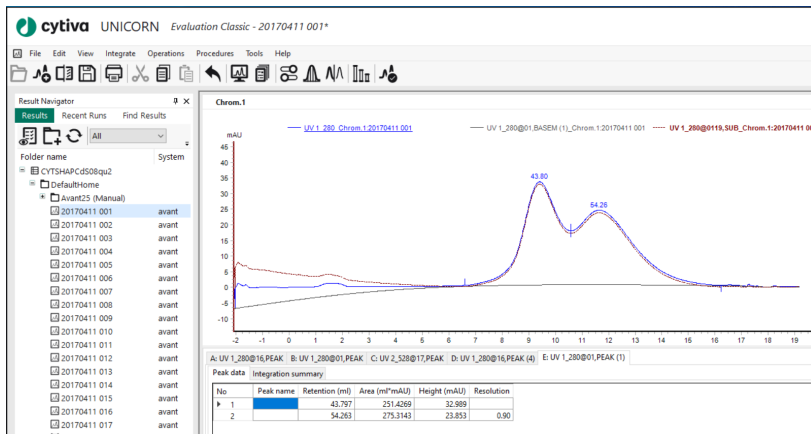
cytiva UNICORN Evaluation Classic - 20170411 001*

File Edit View Integrate Operations Procedures Tools Help

Result Navigator

Results Recent Runs Find Results

All

Folder name System

CYTSHAPCdS08qu2
DefaultHome
Avant25 (Manual)

| Folder name | System |
|---|---|
| 20170411 001 | avant |
| 20170411 002 | avant |
| 20170411 003 | avant |
| 20170411 004 | avant |
| 20170411 005 | avant |
| 20170411 006 | avant |
| 20170411 007 | avant |
| 20170411 008 | avant |
| 20170411 009 | avant |
| 20170411 010 | avant |
| 20170411 011 | avant |
| 20170411 012 | avant |
| 20170411 013 | avant |
| 20170411 014 | avant |
| 20170411 015 | avant |
| 20170411 016 | avant |
| 20170411 017 | avant |

Chrom.1

mAU

UV 1_280_Chrom.1:20170411 001 UV 1_280@01,BASEM (1)_Chrom.1:20170411 001 UV 1_280@0119,SUB_Chrom.1:20170411 001

45 40 35 30 25 20 15 10 5 0 -5 -10

43.80

54.26

-2 -1 0 1 2 3 4 5 6 7 8 9 10 11 12 13 14 15 16 17 18 19

A: UV 1_280@16,PEAK B: UV 1_280@01,PEAK C: UV 2_528@17,PEAK D: UV 1_280@16,PEAK (4) E: UV 1_280@01,PEAK (1)

Peak data Integration summary

| No | Peak name | Retention (ml) | Area (ml*mAU) | Height (mAU) | Resolution |
|---|---|---|---|---|---|
| 1 | | 43.797 | 251.4269 | 32.989 | |
| 2 | | 54.263 | 275.3143 | 23.853 | 0.90 |